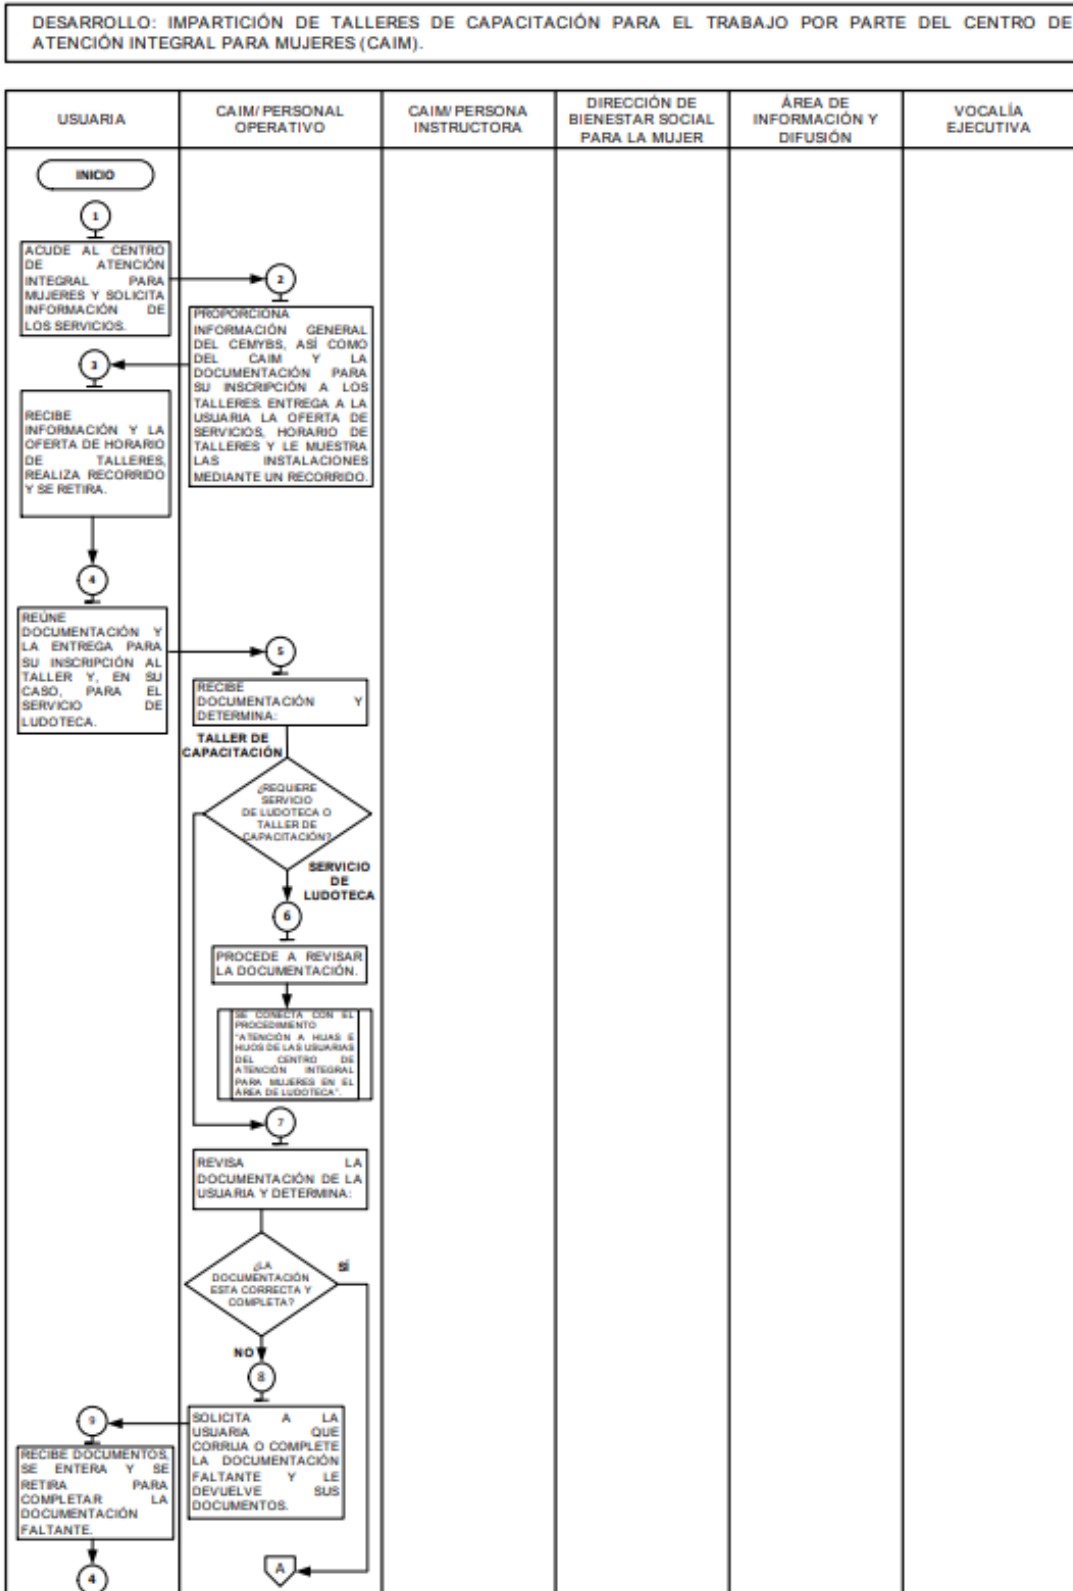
DESARROLLO: IMPARTICIÓN DE TALLERES DE CAPACITACIÓN PARA EL TRABAJO POR PARTE DEL CENTRO DE ATENCIÓN INTEGRAL PARA MUJERES (CAIM).

| USUARIA | CAIM/ PERSONAL OPERATIVO | CAIM/ PERSONA INSTRUCTORA | DIRECCIÓN DE BIENESTAR SOCIAL PARA LA MUJER | ÁREA DE INFORMACIÓN Y DIFUSIÓN | VOCALÍA EJECUTIVA |
|---|---|---|---|---|---|

INICIO

1

ACUDE AL CENTRO DE ATENCIÓN INTEGRAL PARA MUJERES Y SOLICITA INFORMACIÓN DE LOS SERVICIOS.

2

PROPORCIONA INFORMACIÓN GENERAL DEL CEMYBS, ASÍ COMO DEL CAIM Y LA DOCUMENTACIÓN PARA SU INSCRIPCIÓN A LOS TALLERES. ENTREGA A LA USUARIA LA OFERTA DE SERVICIOS, HORARIO DE TALLERES Y LE MUESTRA LAS INSTALACIONES MEDIANTE UN RECORRIDO.

3

RECIBE INFORMACIÓN Y LA OFERTA DE HORARIO DE TALLERES, REALIZA RECORRIDO Y SE RETIRA.

4

REÚNE DOCUMENTACIÓN Y LA ENTREGA PARA SU INSCRIPCIÓN AL TALLER Y, EN SU CASO, PARA EL SERVICIO DE LUDOTECA.

5

RECIBE DOCUMENTACIÓN Y DETERMINA:

TALLER DE CAPACITACIÓN

¿REQUIERE SERVICIO DE LUDOTECA O TALLER DE CAPACITACIÓN?

SERVICIO DE LUDOTECA

6

PROCEDE A REVISAR LA DOCUMENTACIÓN.

SE CONECTA CON EL PROCEDIMIENTO "ATENCIÓN A HIJAS E HIJOS DE LAS USUARIAS DEL CENTRO DE ATENCIÓN INTEGRAL PARA MUJERES EN EL ÁREA DE LUDOTECA".

7

REVISA LA DOCUMENTACIÓN DE LA USUARIA Y DETERMINA:

¿LA DOCUMENTACIÓN ESTA CORRECTA Y COMPLETA?

SÍ

NO

8

SOLICITA A LA USUARIA QUE CORRIJA O COMPLETE LA DOCUMENTACIÓN FALTANTE Y LE DEVUELVE SUS DOCUMENTOS.

9

RECIBE DOCUMENTOS, SE ENTERA Y SE RETIRA PARA COMPLETAR LA DOCUMENTACIÓN FALTANTE.

4

A